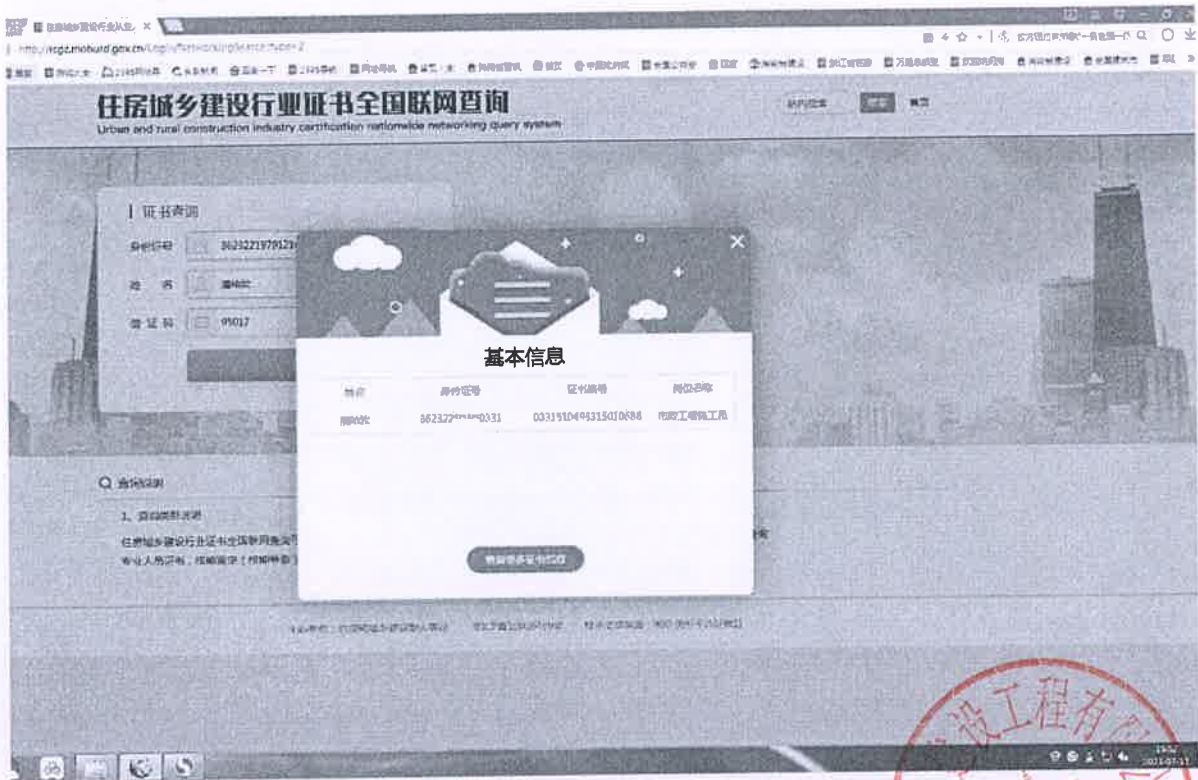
住房城乡建设行业证书全国联网查询
Urban and rural construction industry certification nationwide networking query system

证书查询
身份证号 36232219791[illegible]
姓名 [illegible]
查证码 95017

基本信息

| 姓名 | 身份证号 | 证书编号 | 岗位名称 |
|---|---|---|---|
| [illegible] | 362322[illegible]0331 | 0331910494315010686 | 市政工程施工员 |

查询说明
1、查询简要说明
住房城乡建设行业证书全国联网查询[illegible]
专业人员评价，根据国家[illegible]

http://rcgz.mohurd.gov.cn/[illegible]

设工程有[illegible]